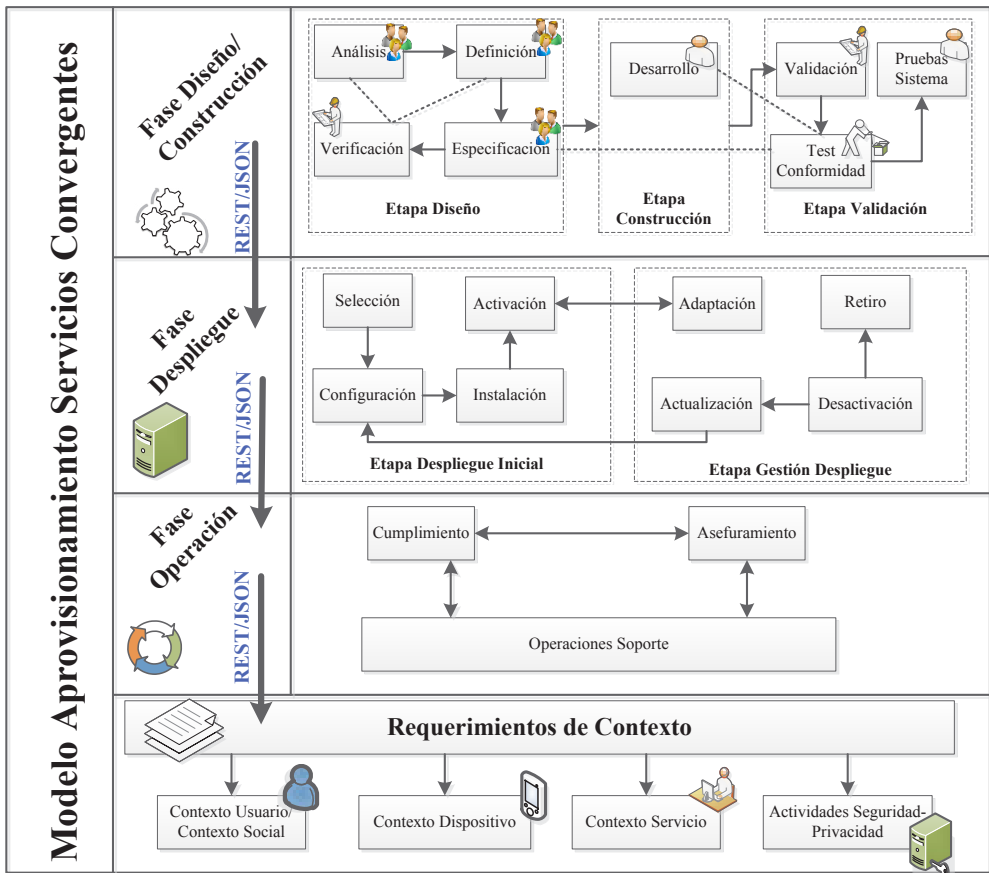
Modelo Aprovisionamiento Servicios Convergentes

Fase Diseño/ Construcción

REST/JSON

Análisis
Definición
Verificación
Especificación
Etapa Diseño

Desarrollo
Etapa Construcción

Validación
Pruebas Sistema
Test Conformidad
Etapa Validación

Fase Despliegue

REST/JSON

Selección
Activación
Configuración
Instalación
Etapa Despliegue Inicial

Adaptación
Retiro
Actualización
Desactivación
Etapa Gestión Despliegue

Fase Operación

REST/JSON

Cumplimiento
Asefuramiento
Operaciones Soporte

Requerimientos de Contexto

Contexto Usuario/ Contexto Social
Contexto Dispositivo
Contexto Servicio
Actividades Seguridad-Privacidad